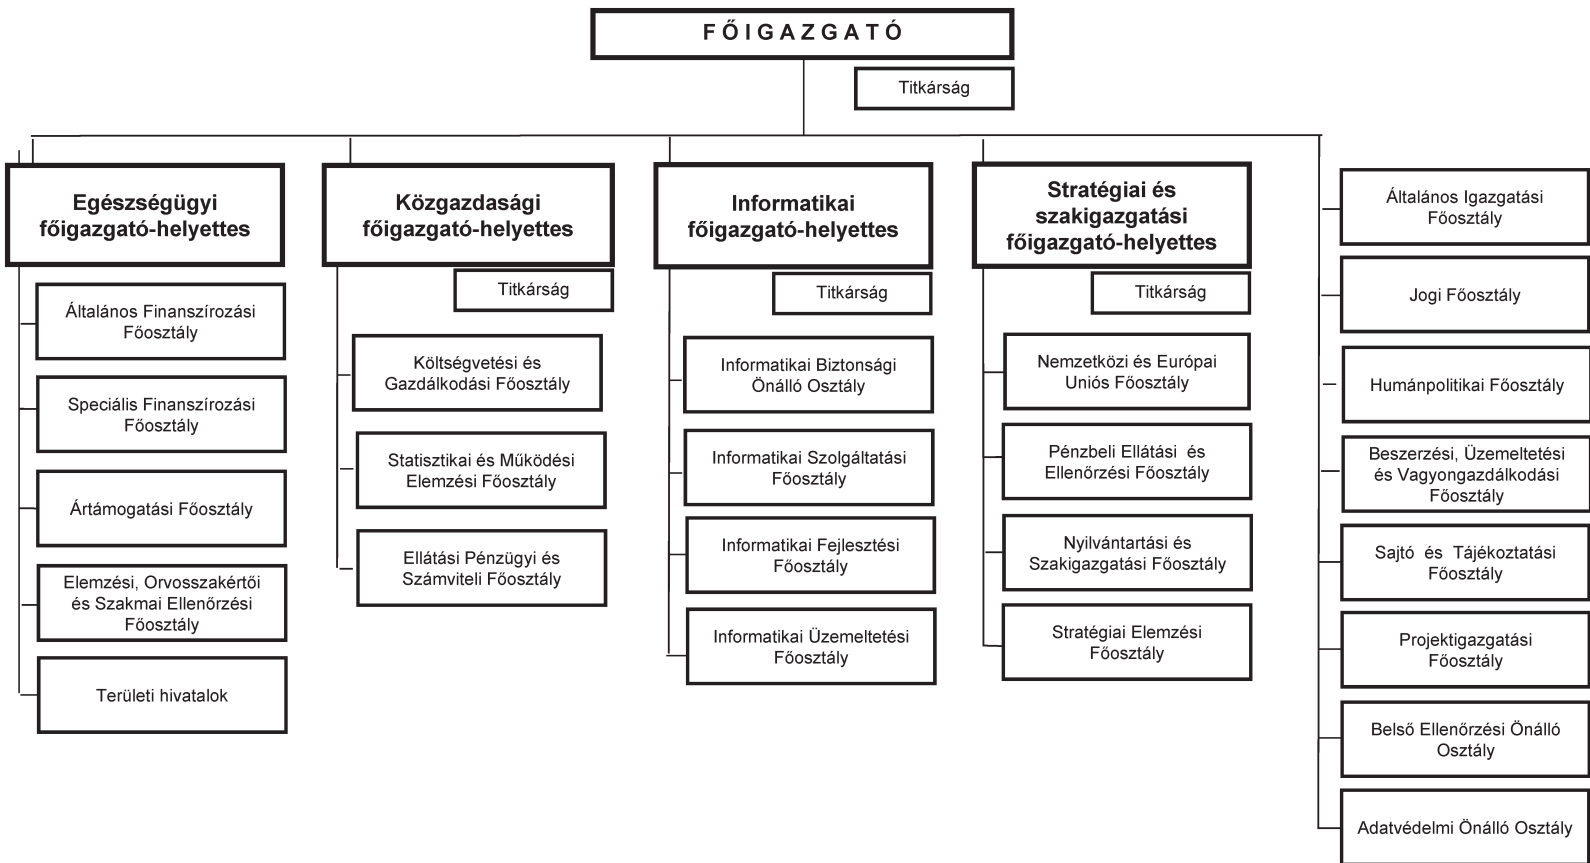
F Ő I G A Z G A T Ó

Titkárság

Egészségügyi főigazgató-helyettes

Általános Finanszírozási Főosztály

Speciális Finanszírozási Főosztály

Ártámogatási Főosztály

Elemzési, Orvosszakértői és Szakmai Ellenőrzési Főosztály

Területi hivatalok

Közgazdasági főigazgató-helyettes

Titkárság

Költségvetési és Gazdálkodási Főosztály

Statisztikai és Működési Elemzési Főosztály

Ellátási Pénzügyi és Számviteli Főosztály

Informatikai főigazgató-helyettes

Titkárság

Informatikai Biztonsági Önálló Osztály

Informatikai Szolgáltatási Főosztály

Informatikai Fejlesztési Főosztály

Informatikai Üzemeltetési Főosztály

Stratégiai és szakigazgatási főigazgató-helyettes

Titkárság

Nemzetközi és Európai Uniós Főosztály

Pénzbeli Ellátási és Ellenőrzési Főosztály

Nyilvántartási és Szakigazgatási Főosztály

Stratégiai Elemzési Főosztály

Általános Igazgatási Főosztály

Jogi Főosztály

Humánpolitikai Főosztály

Beszerzési, Üzemeltetési és Vagyongazdálkodási Főosztály

Sajtó és Tájékoztatási Főosztály

Projektigazgatási Főosztály

Belső Ellenőrzési Önálló Osztály

Adatvédelmi Önálló Osztály